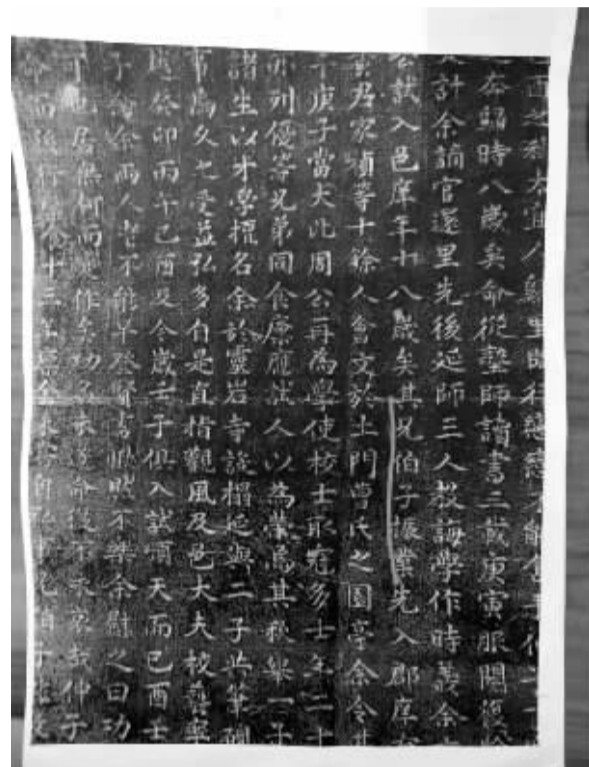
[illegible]而之制太宜人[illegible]
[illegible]奔歸時八歲矣命從塾師讀書三載庚寅服闋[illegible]
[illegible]計余請官還里先後延師三人教誨學作時義余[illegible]
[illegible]試入邑庠年十八歲矣其兄伯子振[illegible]先入郡庠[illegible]
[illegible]君家濱等十餘人會文於土門曾氏之園亭余令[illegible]
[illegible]庚子當大比周公再為學使校士取甚多士年二十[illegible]
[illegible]列優等兄弟同食廪萍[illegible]人以為榮而其科舉一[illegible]
諸生以才學擅名余於靈岩寺設相延與二子共筆硯
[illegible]為久之受益弘多自是直指觀風及邑大夫校藝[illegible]
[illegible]癸卯丙午己酉又令歲壬子俱入試而天而已酉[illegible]
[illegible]子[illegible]余兩人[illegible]不能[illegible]
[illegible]也居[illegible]作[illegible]
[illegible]
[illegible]